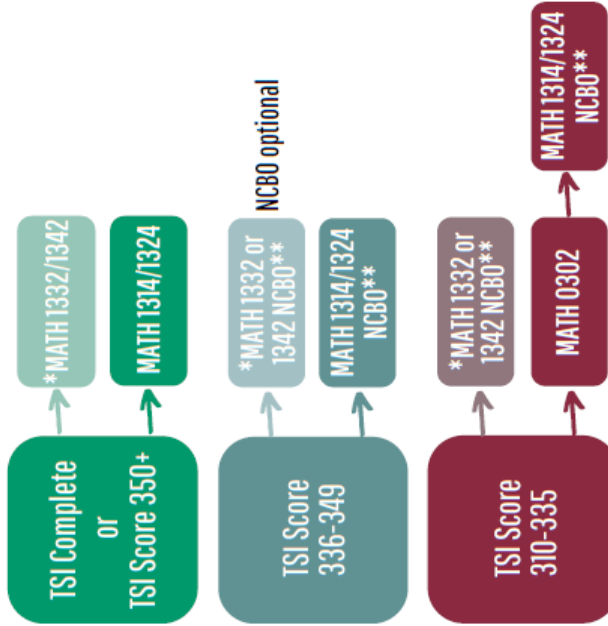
TSI Complete or TSI Score 350+

*MATH 1332/1342

MATH 1314/1324

TSI Score 336-349

*MATH 1332 or 1342 NCBO**

NCBO optional

MATH 1314/1324 NCBO**

TSI Score 310-335

*MATH 1332 or 1342 NCBO**

MATH 0302

MATH 1314/1324 NCBO**